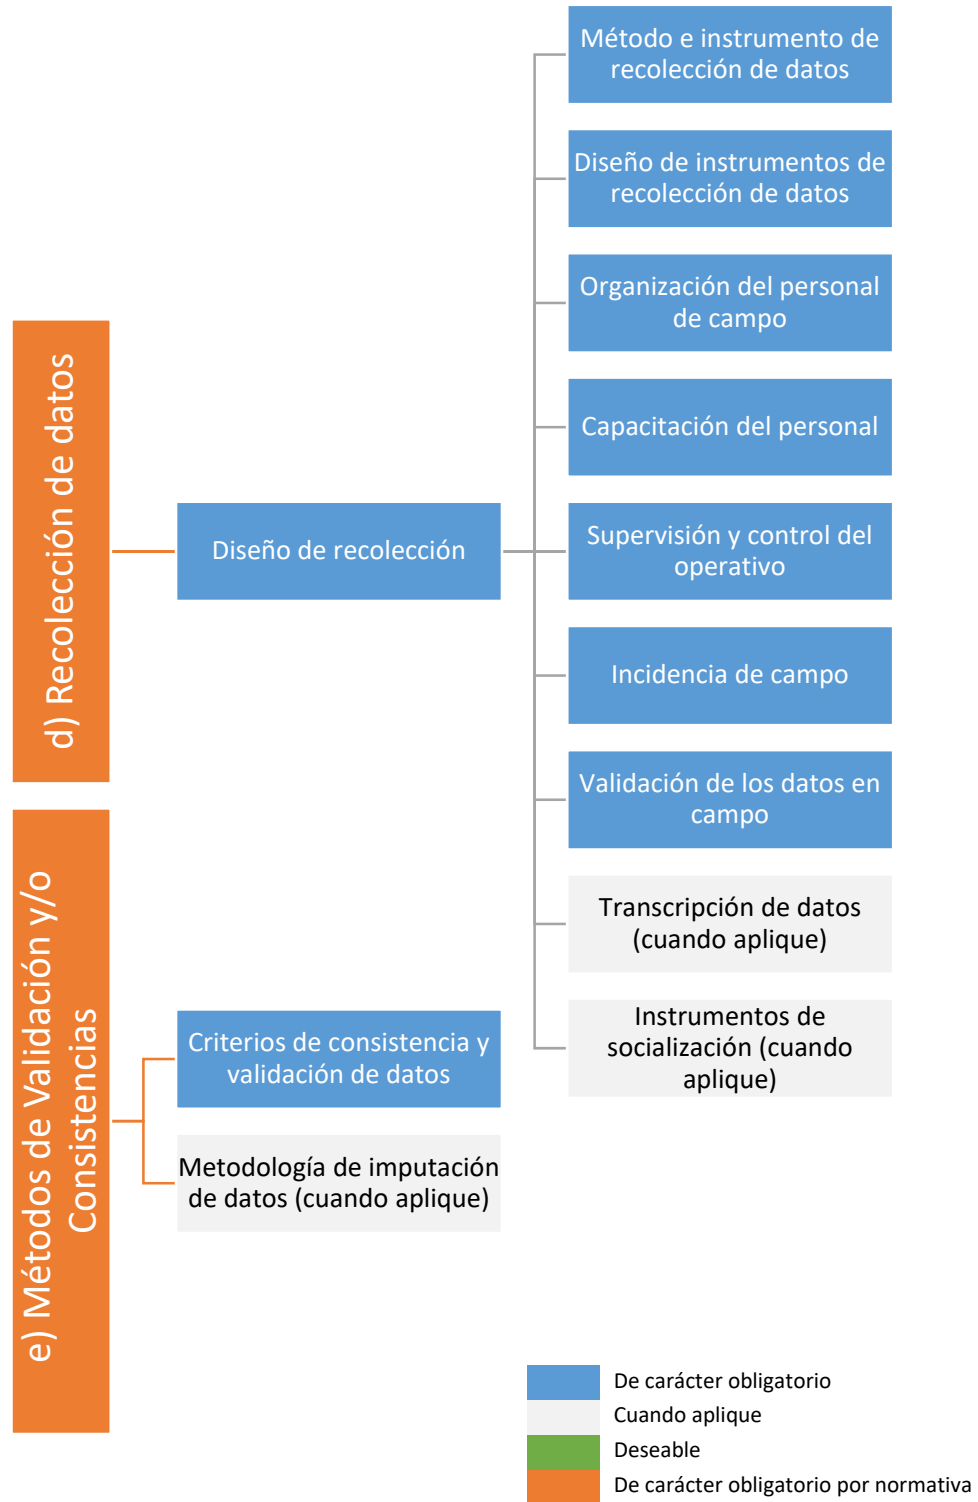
d) Recolección de datos

Diseño de recolección

Método e instrumento de recolección de datos

Diseño de instrumentos de recolección de datos

Organización del personal de campo

Capacitación del personal

Supervisión y control del operativo

Incidencia de campo

Validación de los datos en campo

Transcripción de datos (cuando aplique)

Instrumentos de socialización (cuando aplique)

e) Métodos de Validación y/o Consistencias

Criterios de consistencia y validación de datos

Metodología de imputación de datos (cuando aplique)

De carácter obligatorio
Cuando aplique
Deseable
De carácter obligatorio por normativa